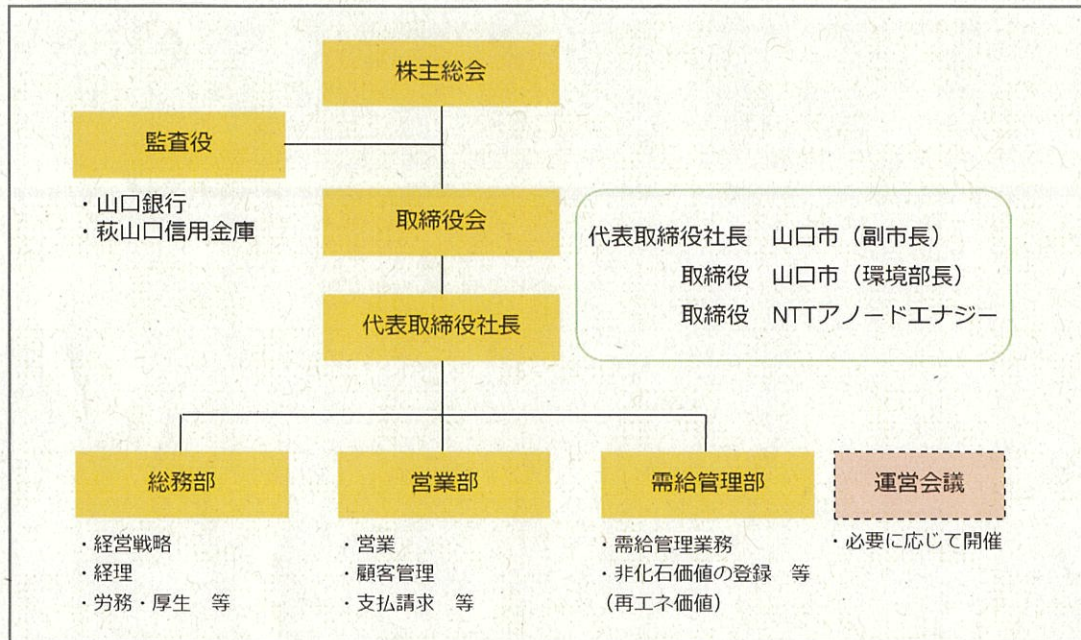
株主総会

監査役

・山口銀行
・萩山口信用金庫

取締役会

代表取締役社長

代表取締役社長　山口市（副市長）
取締役　山口市（環境部長）
取締役　NTTアノードエナジー

総務部

・経営戦略
・経理
・労務・厚生　等

営業部

・営業
・顧客管理
・支払請求　等

需給管理部

・需給管理業務
・非化石価値の登録　等
（再エネ価値）

運営会議

・必要に応じて開催